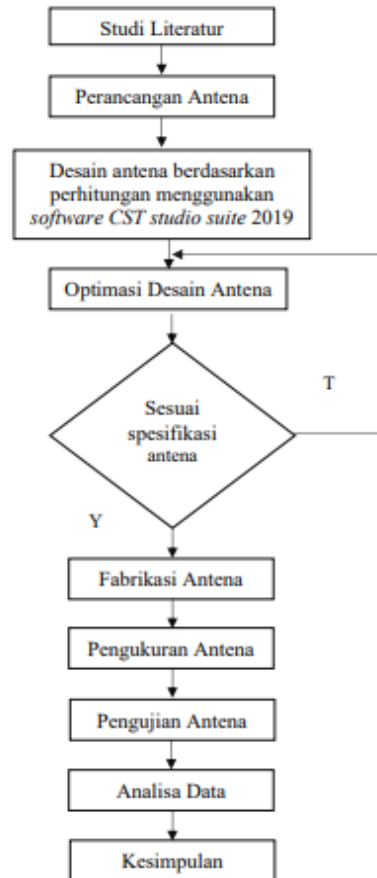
Studi Literatur

Perancangan Antena

Desain antena berdasarkan perhitungan menggunakan *software CST studio suite* 2019

Optimasi Desain Antena

Sesuai spesifikasi antena

T

Y

Fabrikasi Antena

Pengukuran Antena

Pengujian Antena

Analisa Data

Kesimpulan